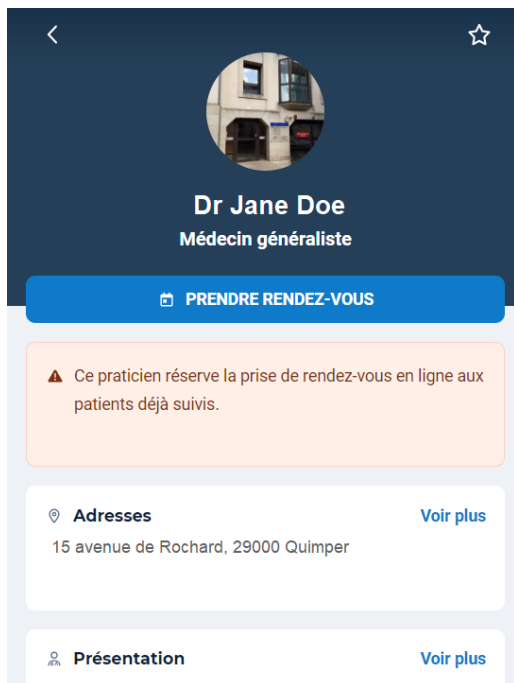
Dr Jane Doe
Médecin généraliste

PRENDRE RENDEZ-VOUS

Ce praticien réserve la prise de rendez-vous en ligne aux patients déjà suivis.

Adresses
Voir plus
15 avenue de Rochard, 29000 Quimper

Présentation
Voir plus